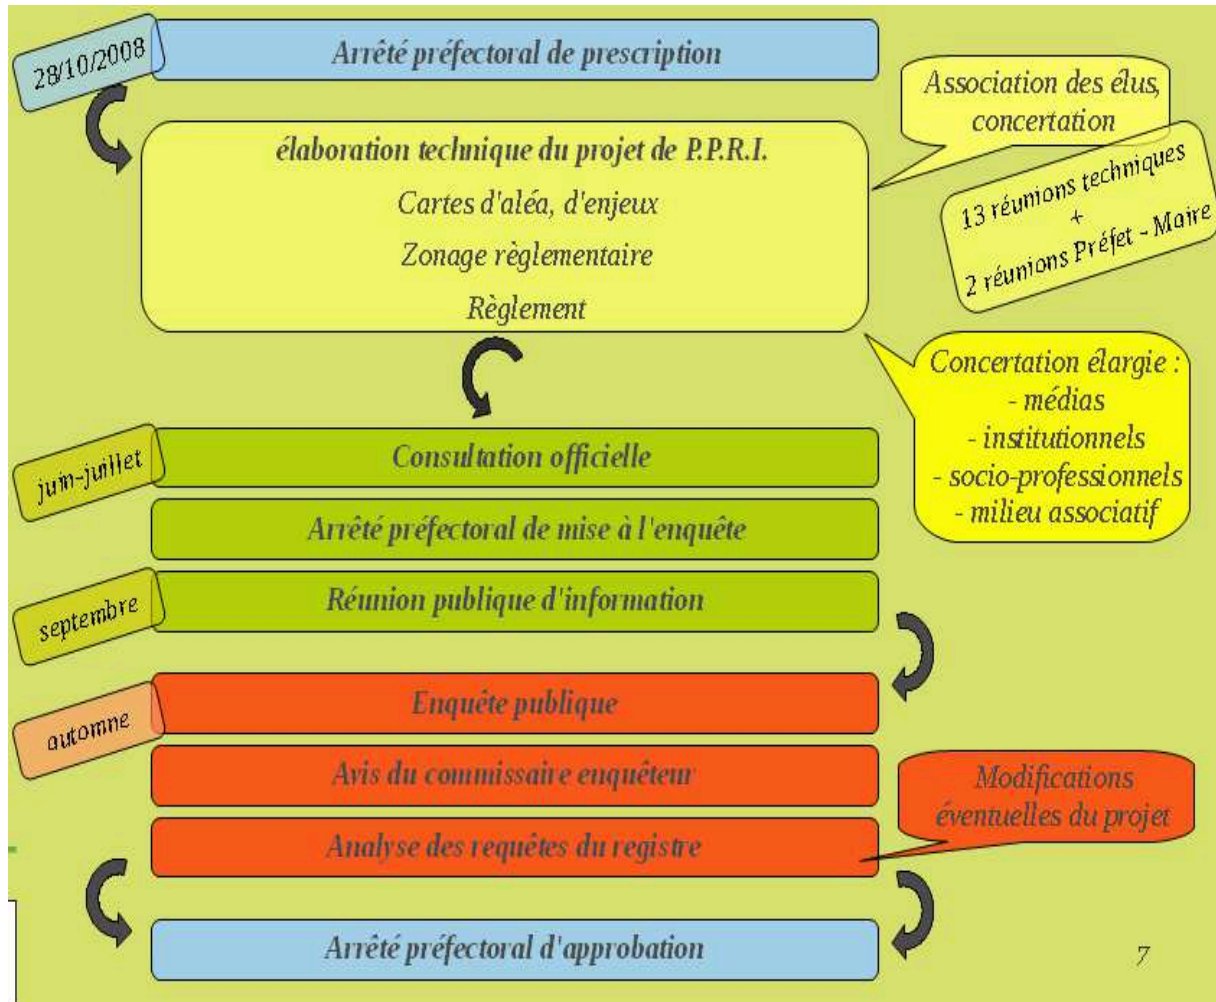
28/10/2008

Arrêté préfectoral de prescription

Association des élus, concertation

élaboration technique du projet de P.P.R.I.

Cartes d'aléa, d'enjeux

Zonage règlementaire

Règlement

13 réunions techniques
+
2 réunions Préfet - Maire

Concertation élargie :
- médias
- institutionnels
- socio-professionnels
- milieu associatif

juin-juillet

Consultation officielle

Arrêté préfectoral de mise à l'enquête

septembre

Réunion publique d'information

automne

Enquête publique

Avis du commissaire enquêteur

Modifications éventuelles du projet

Analyse des requêtes du registre

Arrêté préfectoral d'approbation

7